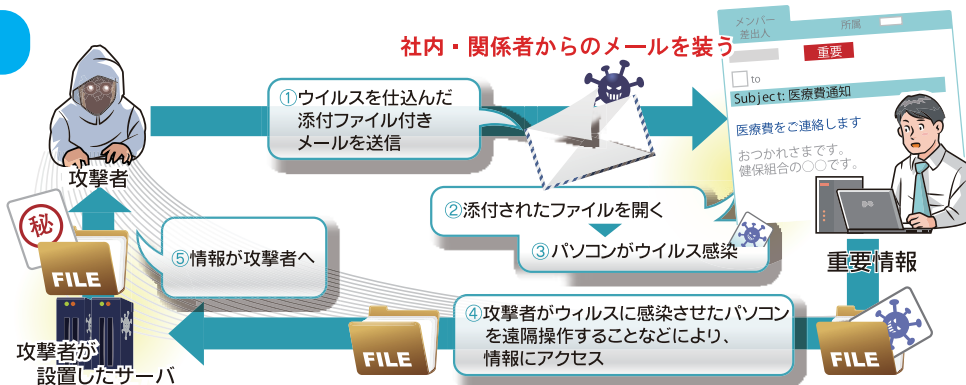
社内・関係者からのメールを装う

メンバー
所属
差出人
重要
to
Subject: 医療費通知
医療費をご連絡します
おつかれさまです。
健保組合の○○です。

攻撃者

①ウイルスを仕込んだ添付ファイル付きメールを送信

②添付されたファイルを開く

③パソコンがウイルス感染

重要情報

⑤情報が攻撃者へ

秘
FILE

④攻撃者がウィルスに感染させたパソコンを遠隔操作することなどにより、情報にアクセス

FILE
FILE

攻撃者が設置したサーバ